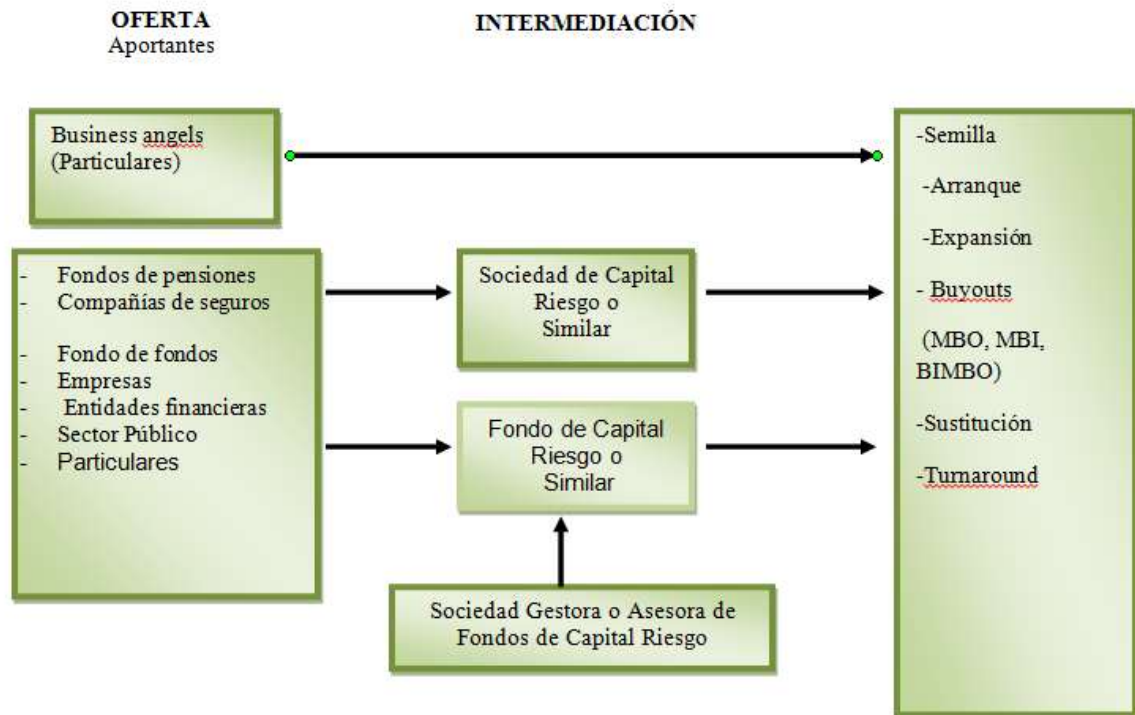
OFERTA
Aportantes

INTERMEDIACIÓN

Business angels
(Particulares)

- Fondos de pensiones
- Compañías de seguros
- Fondo de fondos
- Empresas
- Entidades financieras
- Sector Público
- Particulares

Sociedad de Capital Riesgo o Similar

Fondo de Capital Riesgo o Similar

Sociedad Gestora o Asesora de Fondos de Capital Riesgo

-Semilla
-Arranque
-Expansión
- Buyouts
(MBO, MBI, BIMBO)
-Sustitución
-Turnaround